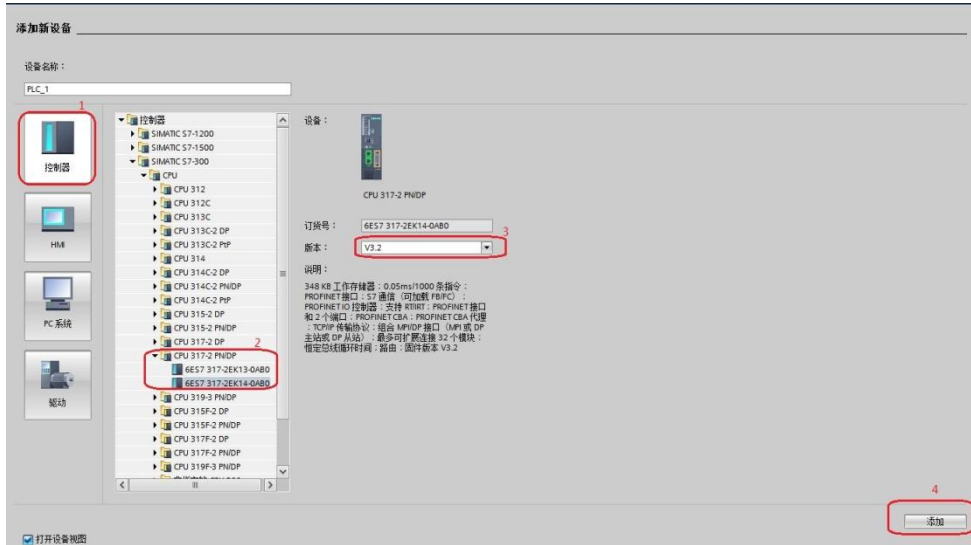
添加新设备

设备名称：

PLC_1

1

控制器

HMI

PC 系统

驱动

控制器
SIMATIC S7-1200
SIMATIC S7-1500
SIMATIC S7-300
CPU
CPU 312
CPU 312C
CPU 313C
CPU 313C-2 DP
CPU 313C-2 PtP
CPU 314
CPU 314C-2 DP
CPU 314C-2 PN/DP
CPU 314C-2 PtP
CPU 315-2 DP
CPU 315-2 PN/DP
CPU 317-2 DP
CPU 317-2 PN/DP
6ES7 317-2EK13-0AB0
6ES7 317-2EK14-0AB0
CPU 319-3 PN/DP
CPU 315F-2 DP
CPU 315F-2 PN/DP
CPU 317F-2 DP
CPU 317F-2 PN/DP
CPU 319F-3 PN/DP
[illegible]

2

设备：

CPU 317-2 PN/DP

订货号： 6ES7 317-2EK14-0AB0

版本： V3.2

3

说明：

348 KB 工作存储器；0.05ms/1000 条指令；PROFINET 接口；S7 通信（可加载 FB/FC）；PROFINET IO 控制器；支持 RT/IRT；PROFINET 接口和 2 个端口；PROFINET CBA；PROFINET CBA 代理；TCP/IP 传输协议；组合 MPI/DP 接口（MPI 或 DP 主站或 DP 从站）；最多可扩展连接 32 个模块；恒定总线循环时间；路由；固件版本 V3.2

4

添加

打开设备视图